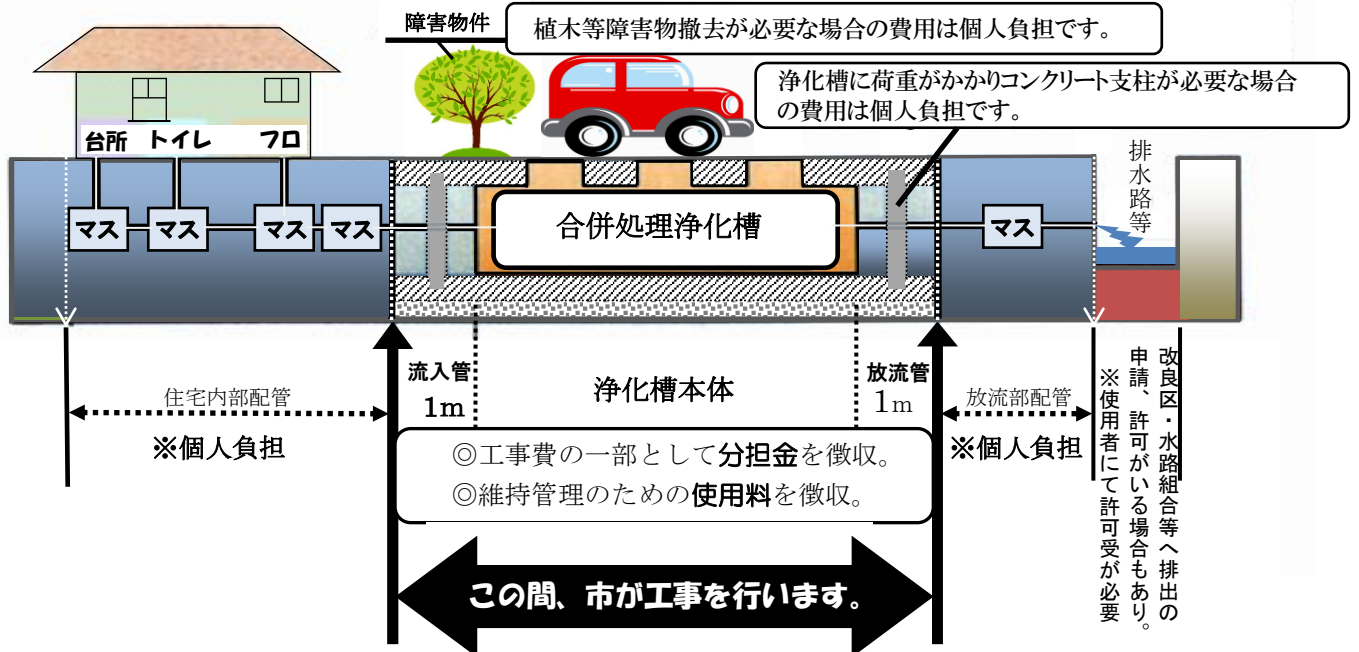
障害物件

植木等障害物撤去が必要な場合の費用は個人負担です。

浄化槽に荷重がかかりコンクリート支柱が必要な場合の費用は個人負担です。

台所　トイレ　フロ

マス　マス　マス　マス

合併処理浄化槽

マス

排水路等

流入管 1m

浄化槽本体

放流管 1m

住宅内部配管

※個人負担

放流部配管

※個人負担

◎工事費の一部として分担金を徴収。
◎維持管理のための使用料を徴収。

この間、市が工事を行います。

改良区・水路組合等へ排出の申請、許可がいる場合もあり。
※使用者にて許可受が必要